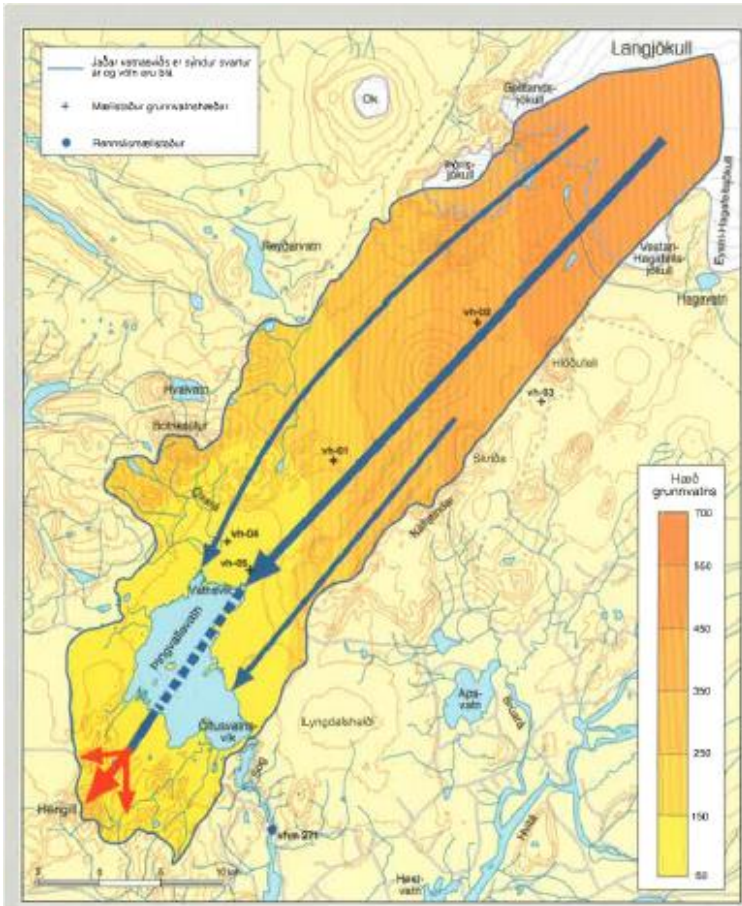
Jaðar vatnasviðs er sýndur svartur en og vötn eru blá

+ Mælistaður grunnvatnshæðar

● Rennslismælistaður

Langjökull

Ok

Geitlandsjökull

Þórisjökull

Eystri-Hagafellsjökull

Vestari-Hagafellsjökull

Hagavatn

Reyðarvatn

vh-02

Hlöðufell

vh-03

Hvalvatn

Botnssúlur

vh-01

Skriða

Kaldidalur

vh-04

vh-05

Vatnskot

Þingvallavatn

Ölfusvatnsvík

Lyngdalsheiði

Apavatn

Hengill

Sog

sfvh-271

Hestvatn

Hvítá

Brúará

Hæð grunnvatns

700

550

450

350

250

150

50

0 5 10 km